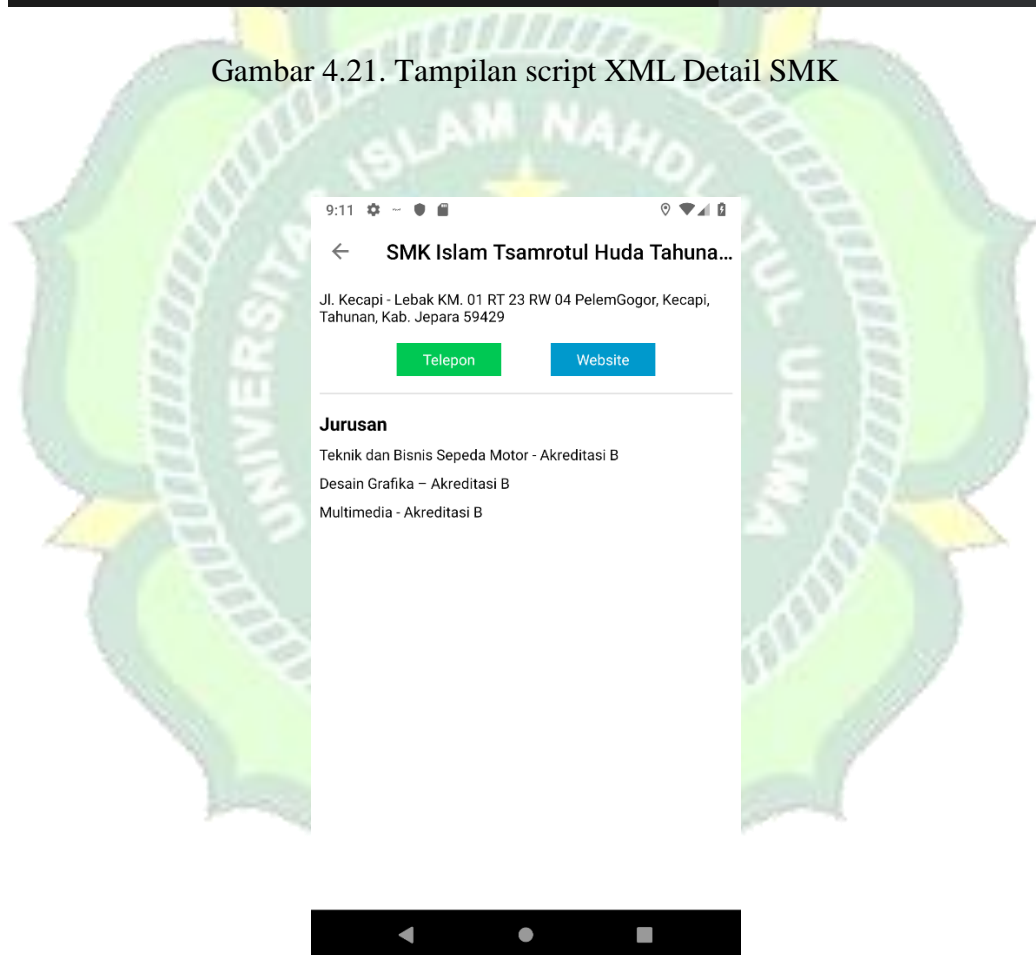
Gambar 4.21. Tampilan script XML Detail SMK

UNIVERSITAS ISLAM NAHDLATUL ULAMA

9:11

SMK Islam Tsamrotul Huda Tahuna...

Jl. Kecapi - Lebak KM. 01 RT 23 RW 04 PelemGogor, Kecapi, Tahunan, Kab. Jepara 59429

Telepon

Website

Jurusan

Teknik dan Bisnis Sepeda Motor - Akreditasi B

Desain Grafika – Akreditasi B

Multimedia - Akreditasi B